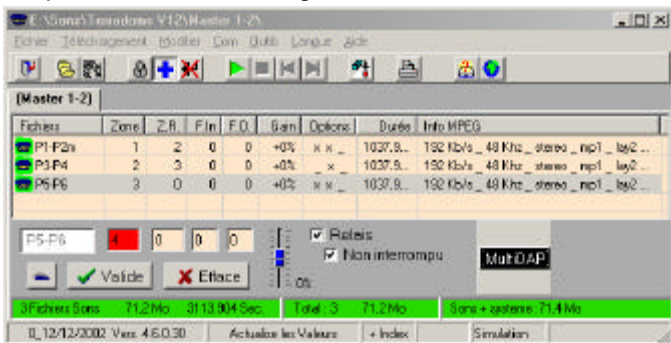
E:\Sons\Tenodono V12\Master 1-2\

Fichier Téléchargement Modifier Com Outils Langue Aide

[Master 1-2]

| Fichiers | Zone | Z.R. | F.In | F.O. | Gain | Options | Durée | Info MPEG |
|---|---|---|---|---|---|---|---|---|
| P1-P2/s | 1 | 2 | 0 | 0 | +0% | x x _ | 1037,9... | 192 Kb/s _ 48 Khz _ stereo _ mp1 _ lay2... |
| P3-P4 | 2 | 3 | 0 | 0 | +0% | _ x _ | 1037,9... | 192 Kb/s _ 48 Khz _ stereo _ mp1 _ lay2... |
| P5-P6 | 3 | 0 | 0 | 0 | +0% | x x _ | 1037,9... | 192 Kb/s _ 48 Khz _ stereo _ mp1 _ lay2... |

P5-P6 4 0 0 0

Relais

Non interrompu

0%

MultiDAP

Valide

Efface

3 Fichiers Sons 71,2 Mo 3113,904 Sec. Total : 3 71,2 Mo Sons + systeme : 71,4 Mo

0_12/12/2002 Vers. 4.6.0.30 Actualise les Valeurs + Index Simulation